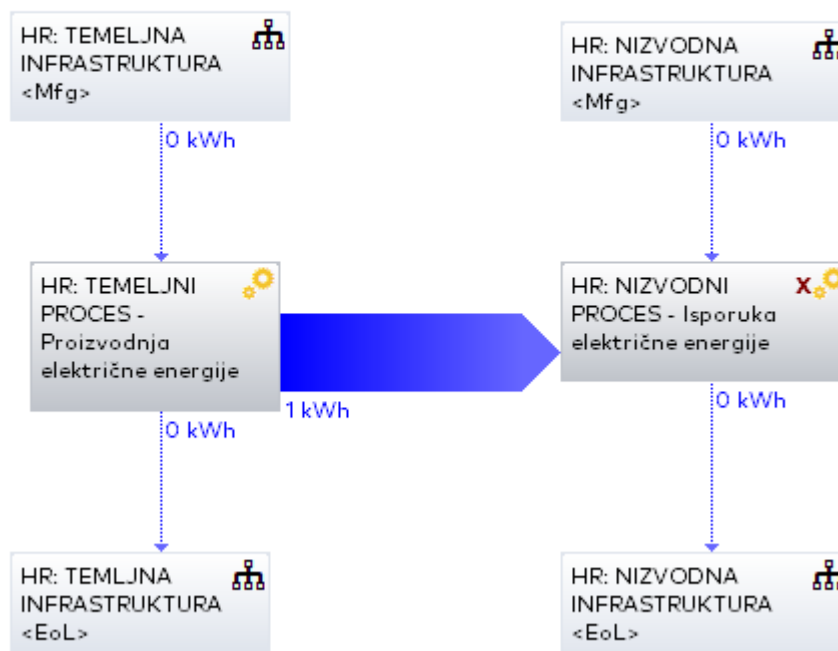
HR: TEMELJNA INFRASTRUKTURA <Mfg>

0 kWh

HR: TEMELJNI PROCES - Proizvodnja električne energije

1 kWh

0 kWh

HR: TEMLJNA INFRASTRUKTURA <EoL>

HR: NIZVODNA INFRASTRUKTURA <Mfg>

0 kWh

HR: NIZVODNI PROCES - Isporuka električne energije

0 kWh

HR: NIZVODNA INFRASTRUKTURA <EoL>